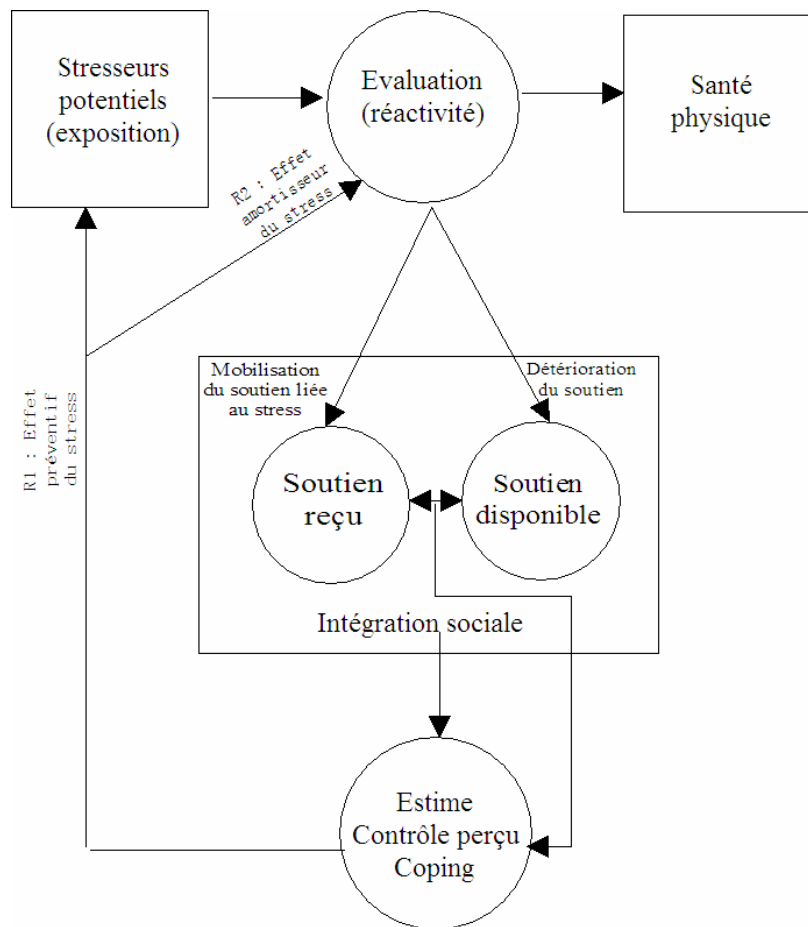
Stresseurs potentiels (exposition)

Evaluation (réactivité)

Santé physique

R2 : Effet amortisseur du stress

R1 : Effet préventif du stress

Mobilisation du soutien liée au stress

Détérioration du soutien

Soutien reçu

Soutien disponible

Intégration sociale

Estime
Contrôle perçu
Coping